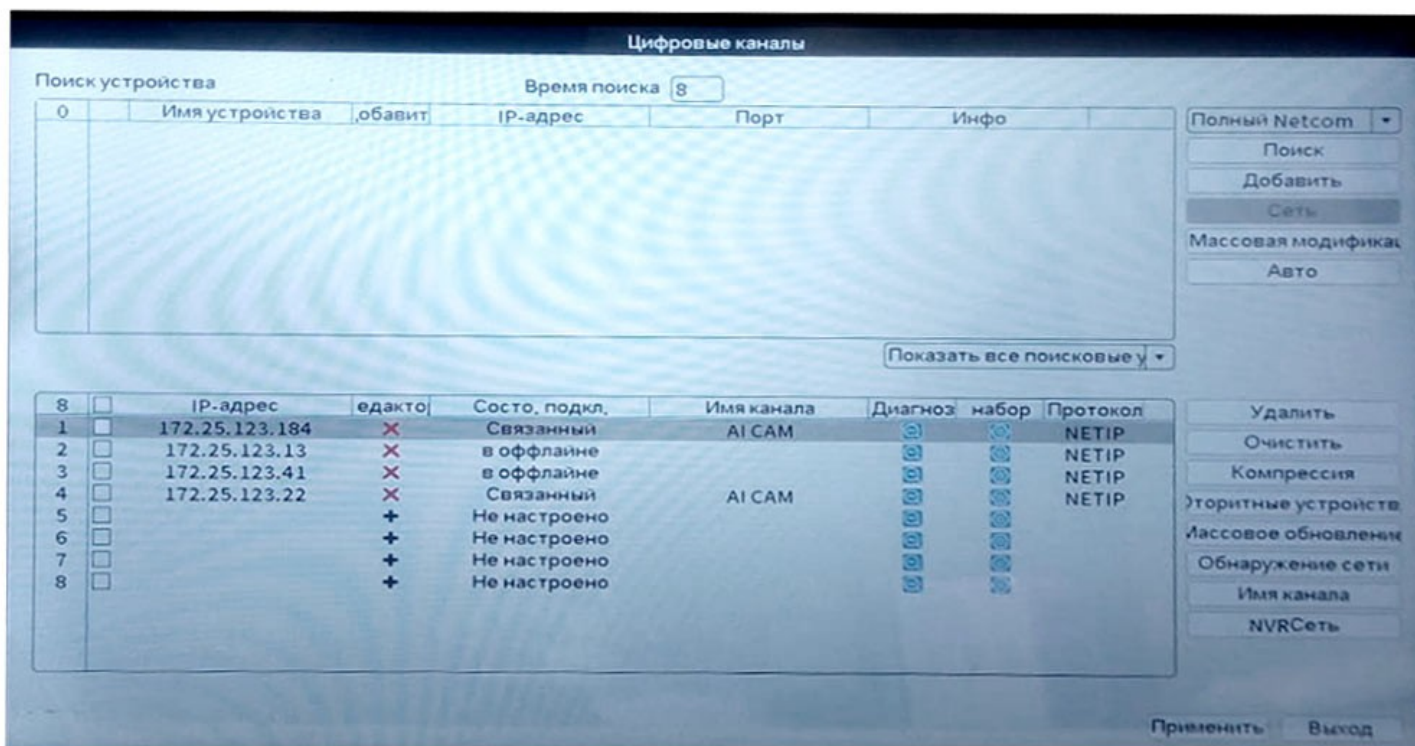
Цифровые каналы

Поиск устройства

Время поиска 8

| 0 | | Имя устройства | ,обавит | IP-адрес | Порт | Инфо |
|---|---|---|---|---|---|---|

Полный Netcom
Поиск
Добавить
Сеть
Массовая модификац
Авто

Показать все поисковые у

| 8 | | IP-адрес | едакто | Состо. подкл. | Имя канала | Диагноз | набор | Протокол |
|---|---|---|---|---|---|---|---|---|
| 1 | | 172.25.123.184 | × | Связанный | AI CAM | | | NETIP |
| 2 | | 172.25.123.13 | × | в оффлайне | | | | NETIP |
| 3 | | 172.25.123.41 | × | в оффлайне | | | | NETIP |
| 4 | | 172.25.123.22 | × | Связанный | AI CAM | | | NETIP |
| 5 | | | + | Не настроено | | | | |
| 6 | | | + | Не настроено | | | | |
| 7 | | | + | Не настроено | | | | |
| 8 | | | + | Не настроено | | | | |

Удалить
Очистить
Компрессия
)оритные устройств
Массовое обновлени
Обнаружение сети
Имя канала
NVRСеть

Применить Выход